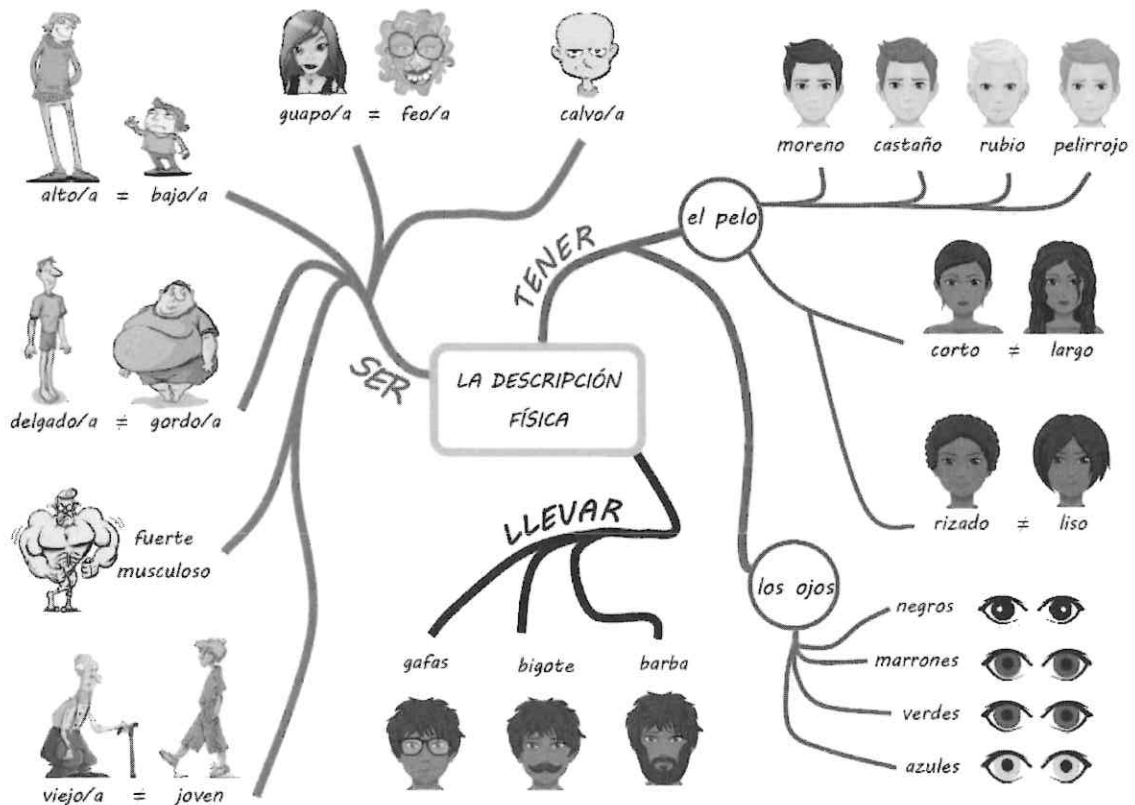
guapo/a = feo/a

calvo/a

moreno castaño rubio pelirrojo

alto/a = bajo/a

el pelo

TENER

corto ≠ largo

delgado/a ≠ gordo/a

SER

LA DESCRIPCIÓN FÍSICA

rizado ≠ liso

fuerte musculoso

LLEVAR

los ojos

negros

marrones

verdes

azules

gafas bigote barba

viejo/a = joven